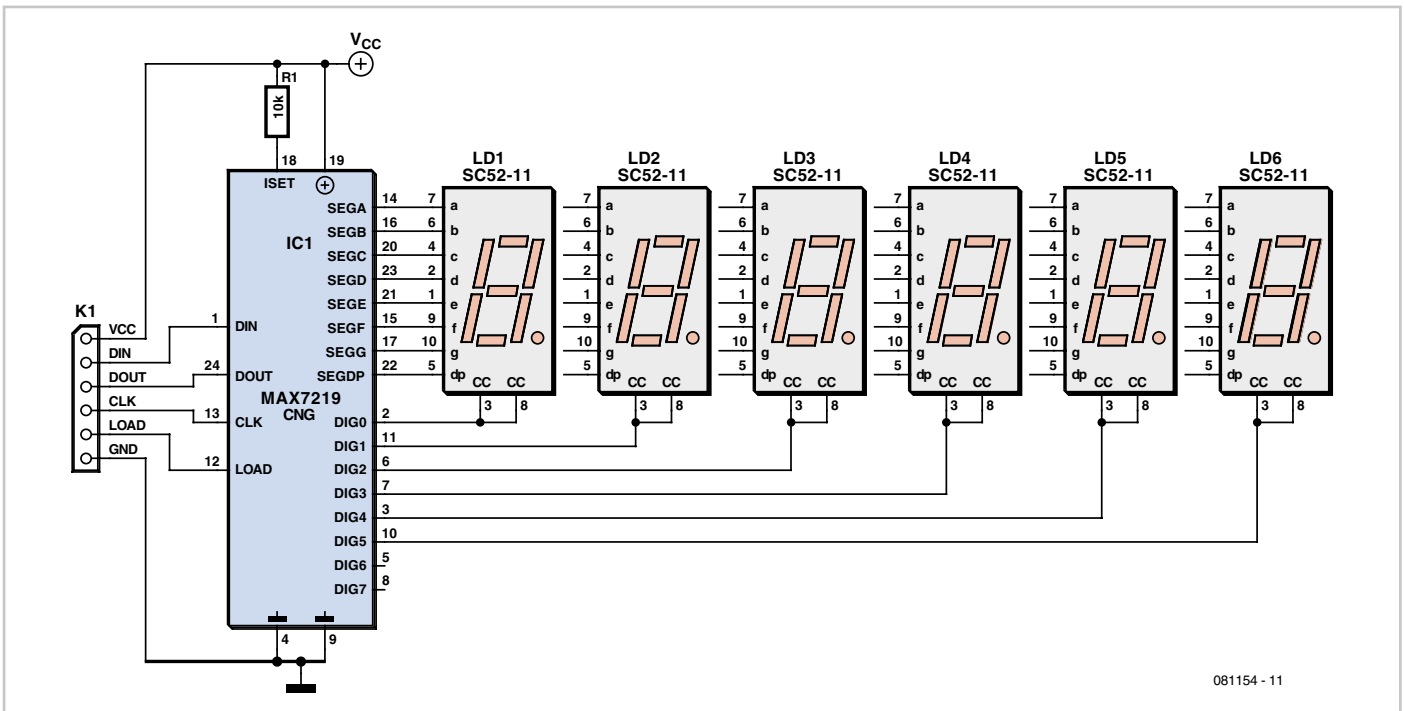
$V_{CC}$

R1

10K

18 19

ISET

IC1

MAX7219
CNG

SEGA 14
SEGB 16
SEGC 20
SEGD 23
SEGE 21
SEGF 15
SEGG 17
SEGDP 22

1 DIN
24 DOUT
13 CLK
12 LOAD

DIG0 2
DIG1 11
DIG2 6
DIG3 7
DIG4 3
DIG5 10
DIG6 5
DIG7 8

4 9

K1
VCC
DIN
DOUT
CLK
LOAD
GND

LD1
SC52-11

LD2
SC52-11

LD3
SC52-11

LD4
SC52-11

LD5
SC52-11

LD6
SC52-11

7 a
6 b
4 c
2 d
1 e
9 f
10 g
5 dp
CC CC
3 8

081154 - 11